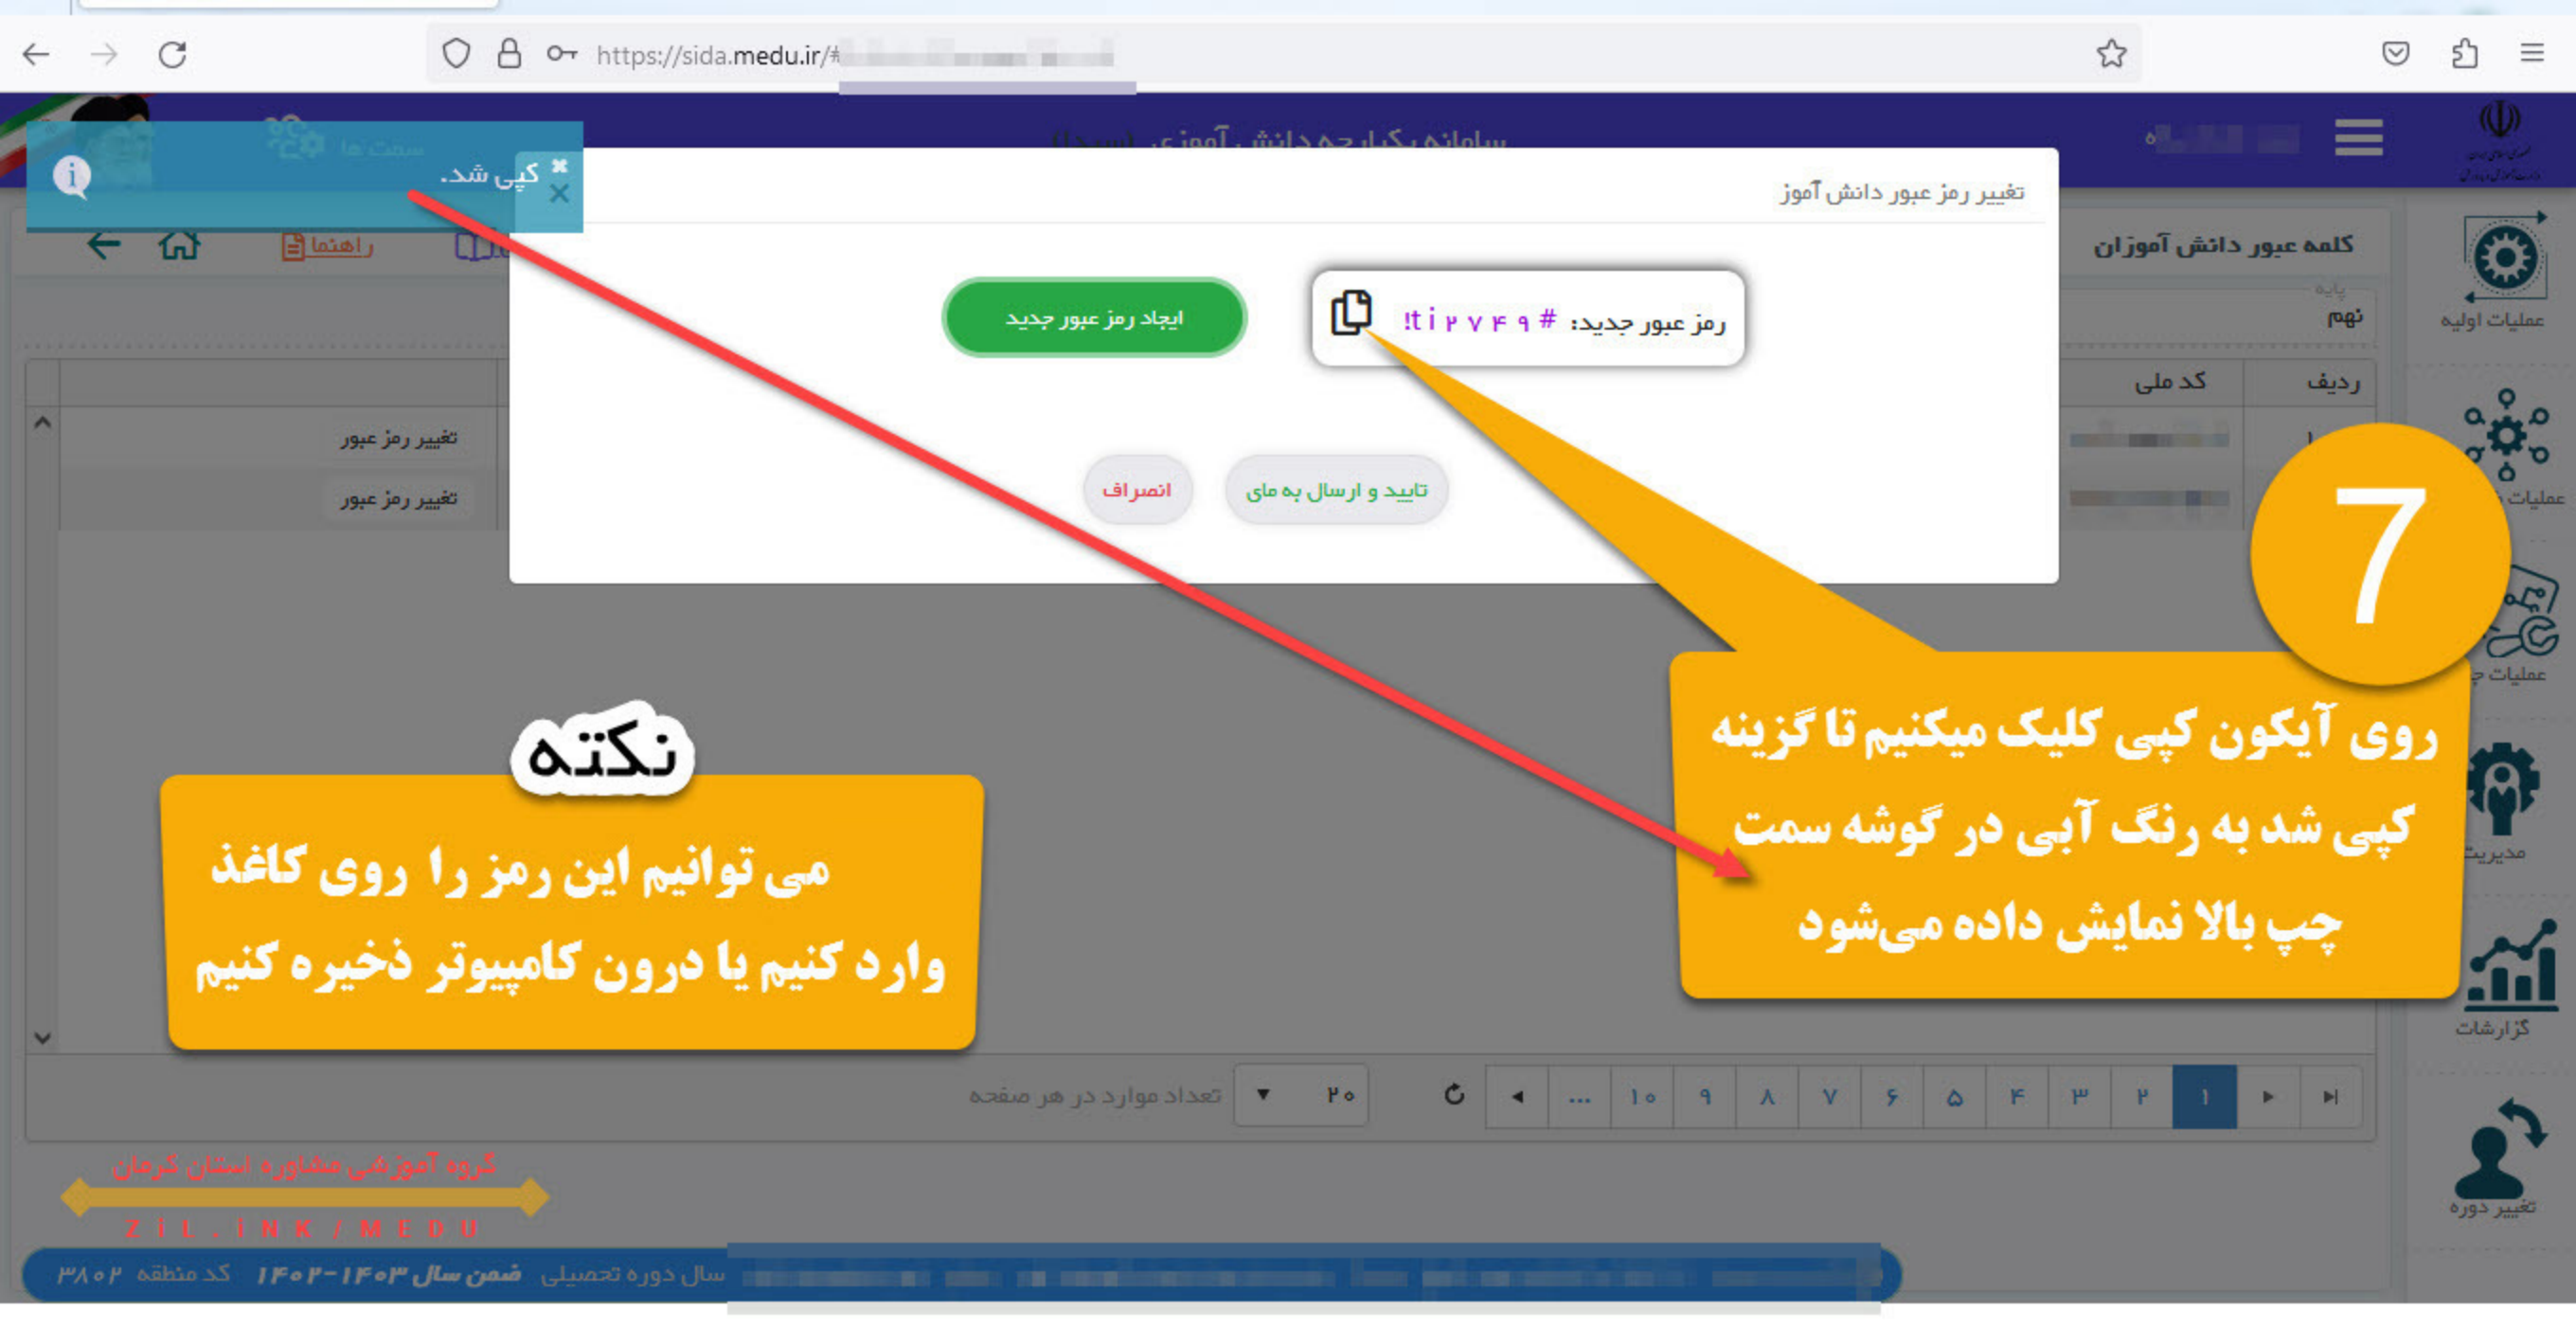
https://sida.medu.ir/#

سامانه یکپارچه دانش آموزی (سیدا)

سمت ها

کپی شد.

راهنما

تغییر رمز عبور دانش آموز

کلمه عبور دانش آموزان

پایه
نهم

رمز عبور جدید: # ۹ ۴ ۷ ۲ i t!

ایجاد رمز عبور جدید

تایید و ارسال به مای

انصراف

ردیف | کد ملی

تغییر رمز عبور
تغییر رمز عبور

عملیات اولیه
عملیات
عملیات
مدیریت
گزارشات
تغییر دوره

7

روی آیکون کپی کلیک میکنیم تا گزینه کپی شد به رنگ آبی در گوشه سمت چپ بالا نمایش داده می‌شود

نکته

می توانیم این رمز را روی کاغذ وارد کنیم یا درون کامپیوتر ذخیره کنیم

تعداد موارد در هر صفحه ۲۰

۱ ۲ ۳ ۴ ۵ ۶ ۷ ۸ ۹ ۱۰ ...

گروه آموزشی مشاوره استان کرمان
ZIL.INK/MEDU

سال دوره تحصیلی ضمن سال ۱۴۰۳-۱۴۰۲ کد منطقه ۳۸۰۲